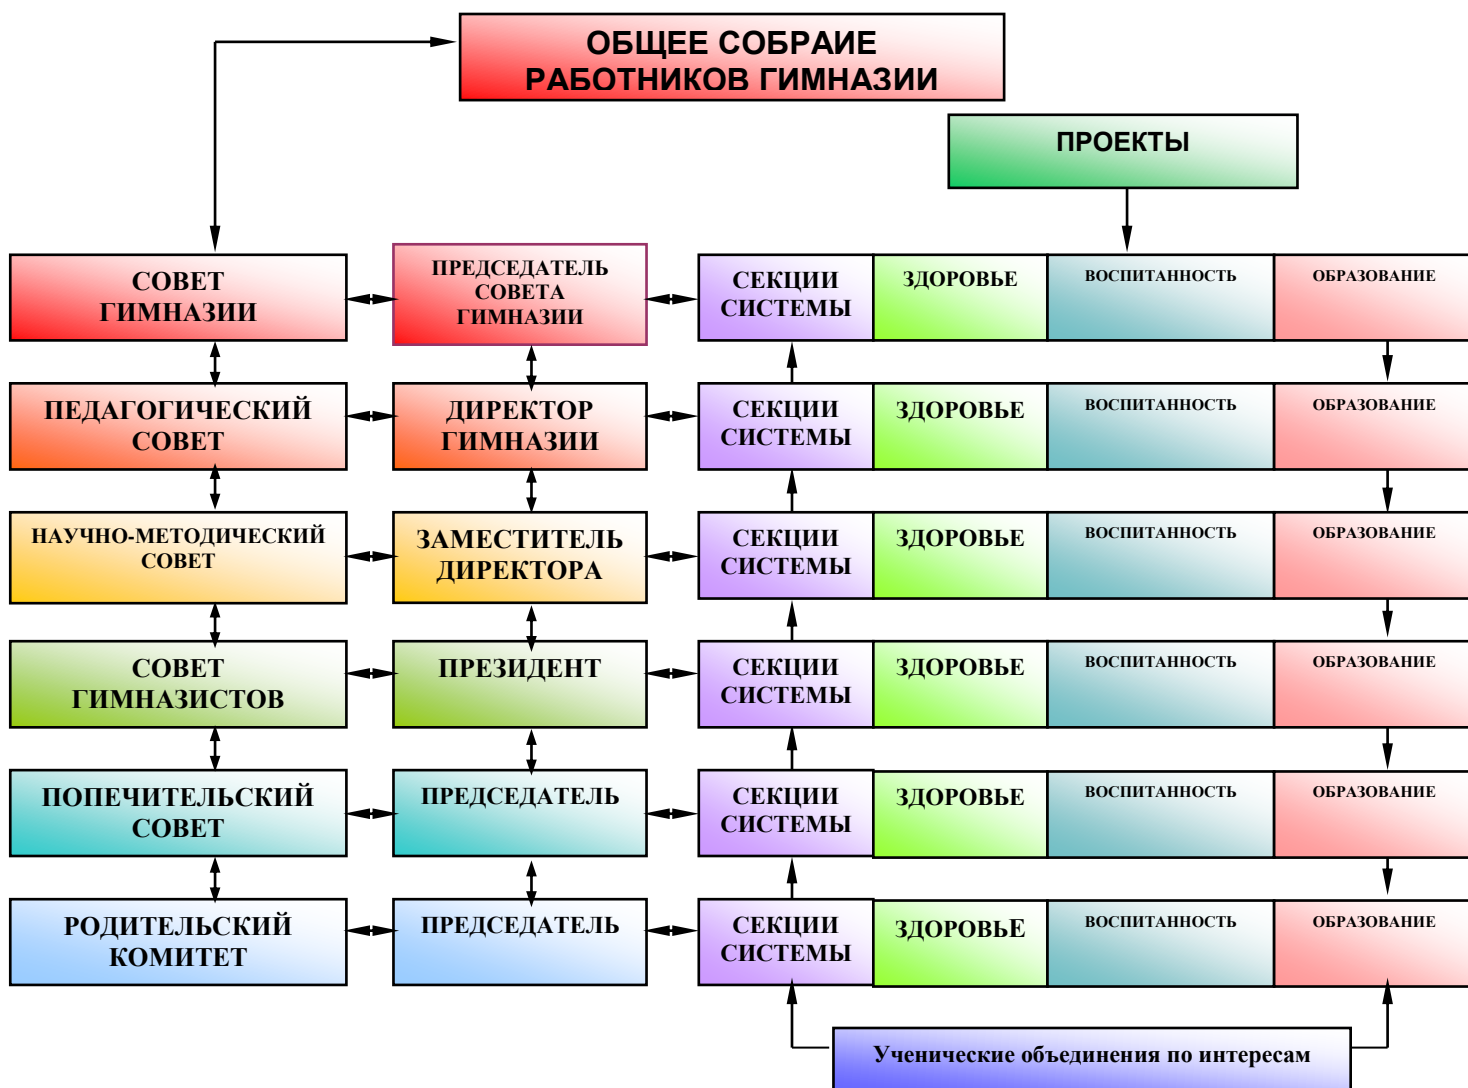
ОБЩЕЕ СОБРАИЕ РАБОТНИКОВ ГИМНАЗИИ

ПРОЕКТЫ

СОВЕТ ГИМНАЗИИ

ПРЕДСЕДАТЕЛЬ СОВЕТА ГИМНАЗИИ

СЕКЦИИ СИСТЕМЫ

ЗДОРОВЬЕ

ВОСПИТАННОСТЬ

ОБРАЗОВАНИЕ

ПЕДАГОГИЧЕСКИЙ СОВЕТ

ДИРЕКТОР ГИМНАЗИИ

СЕКЦИИ СИСТЕМЫ

ЗДОРОВЬЕ

ВОСПИТАННОСТЬ

ОБРАЗОВАНИЕ

НАУЧНО-МЕТОДИЧЕСКИЙ СОВЕТ

ЗАМЕСТИТЕЛЬ ДИРЕКТОРА

СЕКЦИИ СИСТЕМЫ

ЗДОРОВЬЕ

ВОСПИТАННОСТЬ

ОБРАЗОВАНИЕ

СОВЕТ ГИМНАЗИСТОВ

ПРЕЗИДЕНТ

СЕКЦИИ СИСТЕМЫ

ЗДОРОВЬЕ

ВОСПИТАННОСТЬ

ОБРАЗОВАНИЕ

ПОПЕЧИТЕЛЬСКИЙ СОВЕТ

ПРЕДСЕДАТЕЛЬ

СЕКЦИИ СИСТЕМЫ

ЗДОРОВЬЕ

ВОСПИТАННОСТЬ

ОБРАЗОВАНИЕ

РОДИТЕЛЬСКИЙ КОМИТЕТ

ПРЕДСЕДАТЕЛЬ

СЕКЦИИ СИСТЕМЫ

ЗДОРОВЬЕ

ВОСПИТАННОСТЬ

ОБРАЗОВАНИЕ

Ученические объединения по интересам